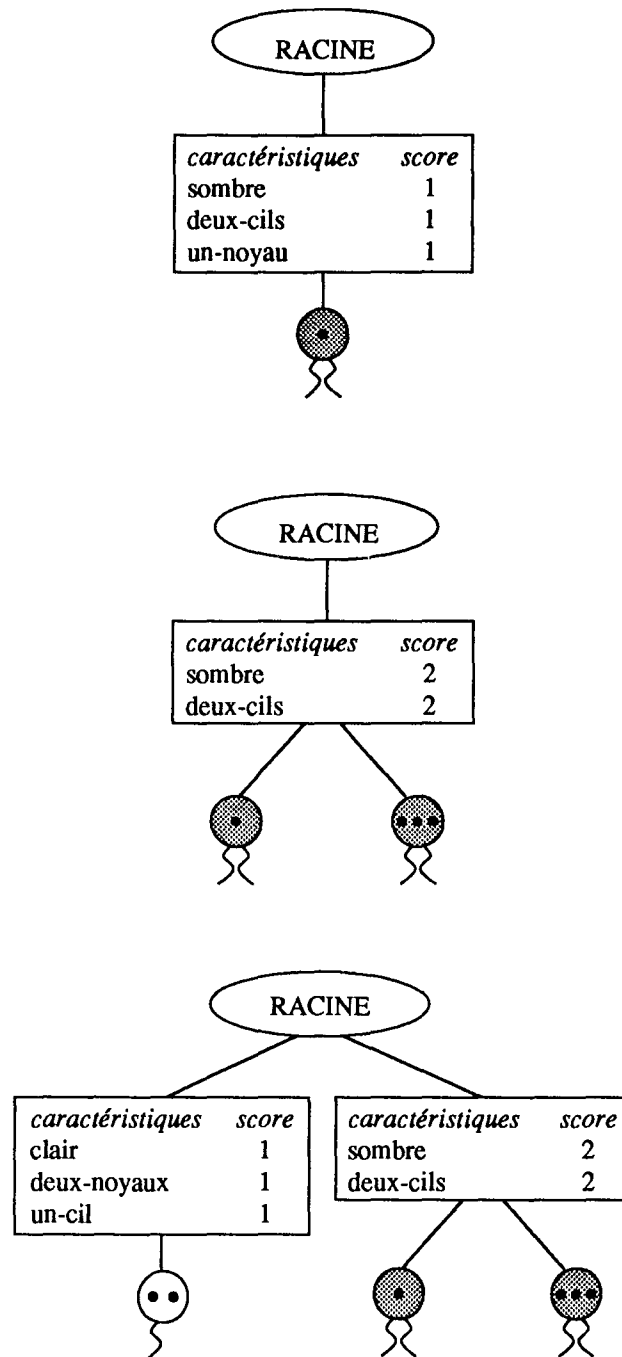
RACINE

| *caractéristiques* | *score* |
|---|---|
| sombre | 1 |
| deux-cils | 1 |
| un-noyau | 1 |

RACINE

| *caractéristiques* | *score* |
|---|---|
| sombre | 2 |
| deux-cils | 2 |

RACINE

| *caractéristiques* | *score* |
|---|---|
| clair | 1 |
| deux-noyaux | 1 |
| un-cil | 1 |

| *caractéristiques* | *score* |
|---|---|
| sombre | 2 |
| deux-cils | 2 |